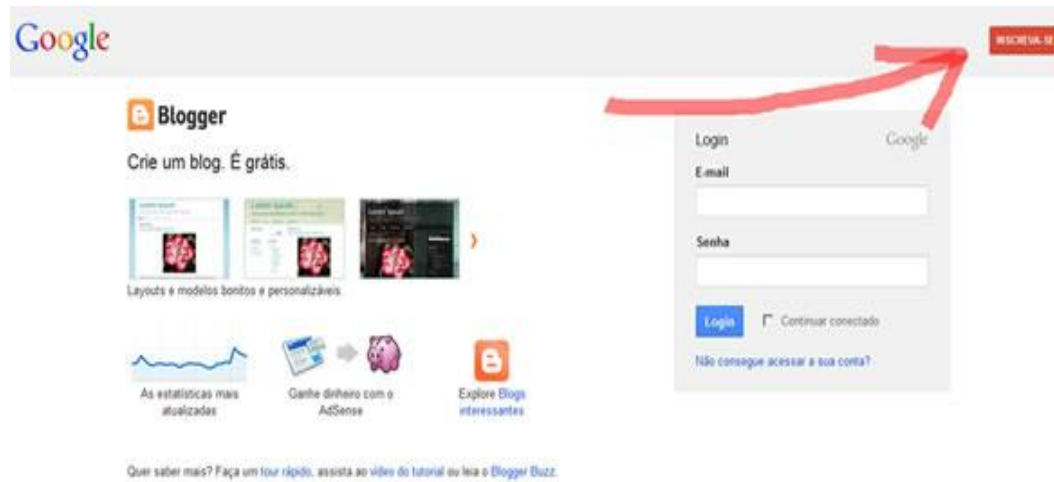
Google

INSCREVA-SE

Blogger

Crie um blog. É grátis.

Layouts e modelos bonitos e personalizáveis.

As estatísticas mais atualizadas

Ganhe dinheiro com o AdSense

Explore Blogs interessantes

Quer saber mais? Faça um tour rápido, assista ao vídeo do tutorial ou leia o Blogger Buzz.

Login

Google

E-mail

Senha

Login

Continuar conectado

Não consegue acessar a sua conta?